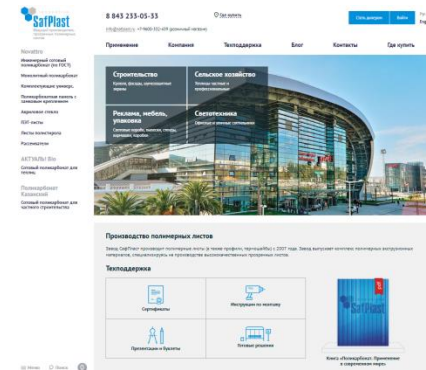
SafPlast

8 843 233-05-33

Где купить

Стать дилером

Войти

info@safplast.ru +7(800)-332-439 (розничный магазин)

Применение

Компания

Техподдержка

Блог

Контакты

Где купить

Novattro

Инженерный сотовый поликарбонат (по ГОСТ)

Монолитный поликарбонат

Композитные материалы

Поликарбонатная панель с замковым креплением

Акриловое стекло

ПЭТ-листы

Листы полистирола

Распиловка

АКТУАЛЬ Bio

Сотовый поликарбонат для теплиц

Поликарбонат Казанский

Сотовый поликарбонат для частного строительства

Строительство

Сельское хозяйство

Реклама, мебель, упаковка

Светотехника

Производство полимерных листов

Техподдержка

Сертификаты

Инструкция по монтажу

Презентации и буклеты

Готовые решения

Книга «Поликарбонат. Применение в современном мире»